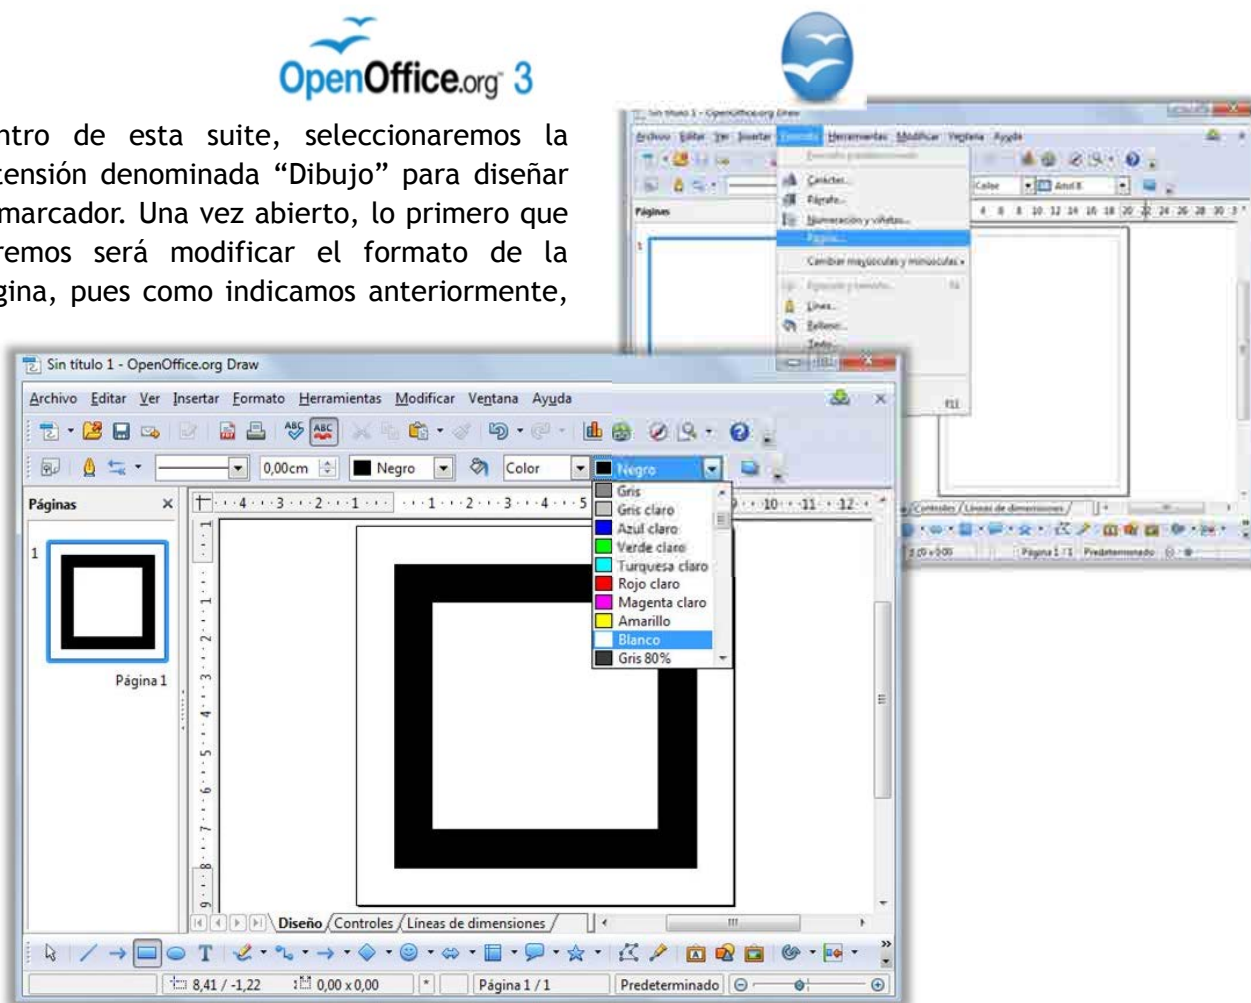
OpenOffice.org 3

ntro de esta suite, seleccionaremos la tensión denominada "Dibujo" para diseñar marcador. Una vez abierto, lo primero que remos será modificar el formato de la gina, pues como indicamos anteriormente,

Sin título 1 - OpenOffice.org Draw
Archivo Editar Ver Insertar Formato Herramientas Modificar Ventana Ayuda
Formato predeterminado
Carácter...
Párrafo...
Numeración y viñetas...
Página...
Cambiar mayúsculas y minúsculas
Posición y tamaño...
Línea...
Relleno...
Texto...
Páginas
Calibri
Arial B
Controles Líneas de dimensiones
Página 1 / 1 Predeterminado

Sin título 1 - OpenOffice.org Draw
Archivo Editar Ver Insertar Formato Herramientas Modificar Ventana Ayuda
0,00cm Negro Color Negro
Páginas
1
Página 1
Gris
Gris claro
Azul claro
Verde claro
Turquesa claro
Rojo claro
Magenta claro
Amarillo
Blanco
Gris 80%
Diseño Controles Líneas de dimensiones
8,41 / -1,22 0,00 x 0,00 Página 1 / 1 Predeterminado